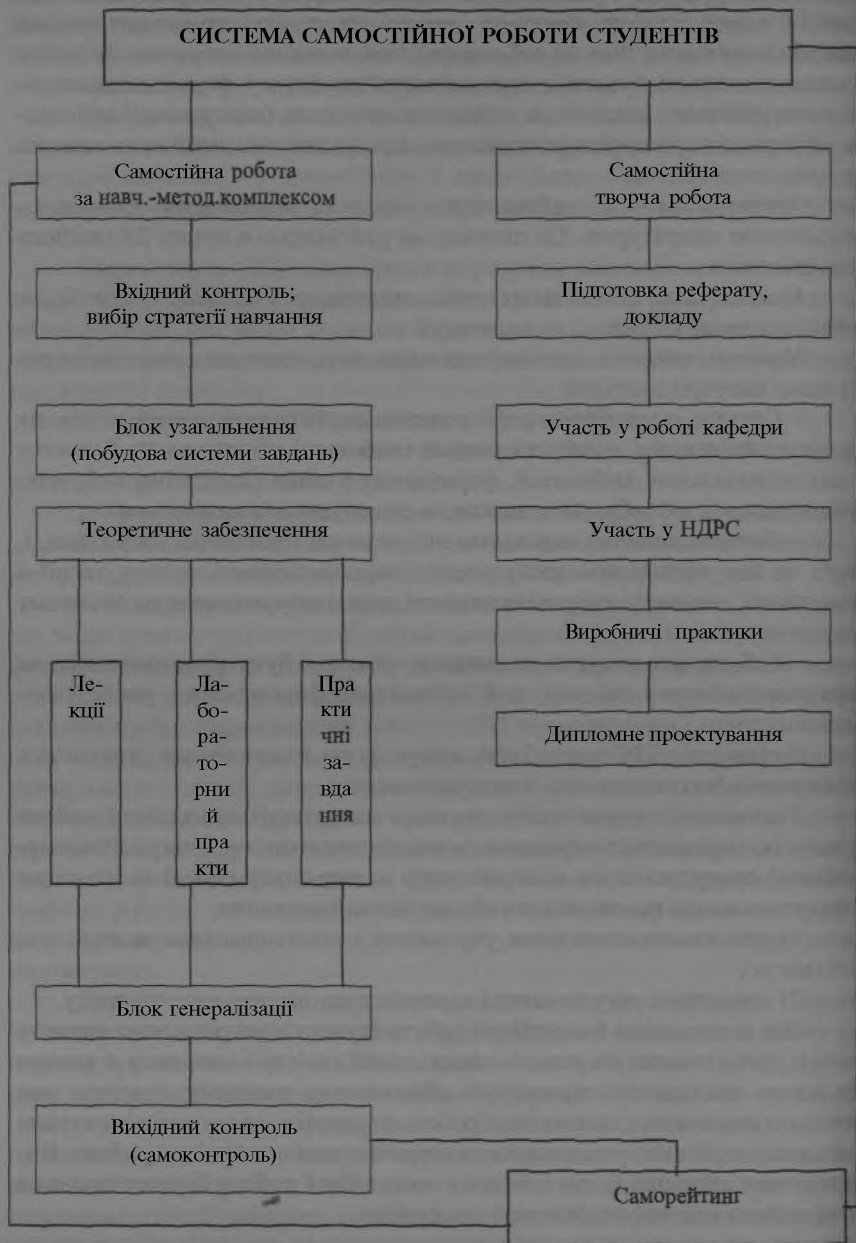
СИСТЕМА САМОСТІЙНОЇ РОБОТИ СТУДЕНТІВ

Самостійна робота за навч.-метод.комплексом

Вхідний контроль; вибір стратегії навчання

Блок узагальнення (побудова системи завдань)

Теоретичне забезпечення

Лекції

Лабораторний практи

Практичні завдання

Блок генералізації

Вихідний контроль (самоконтроль)

Самостійна творча робота

Підготовка реферату, докладу

Участь у роботі кафедри

Участь у НДРС

Виробничі практики

Дипломне проектування

Саморейтинг